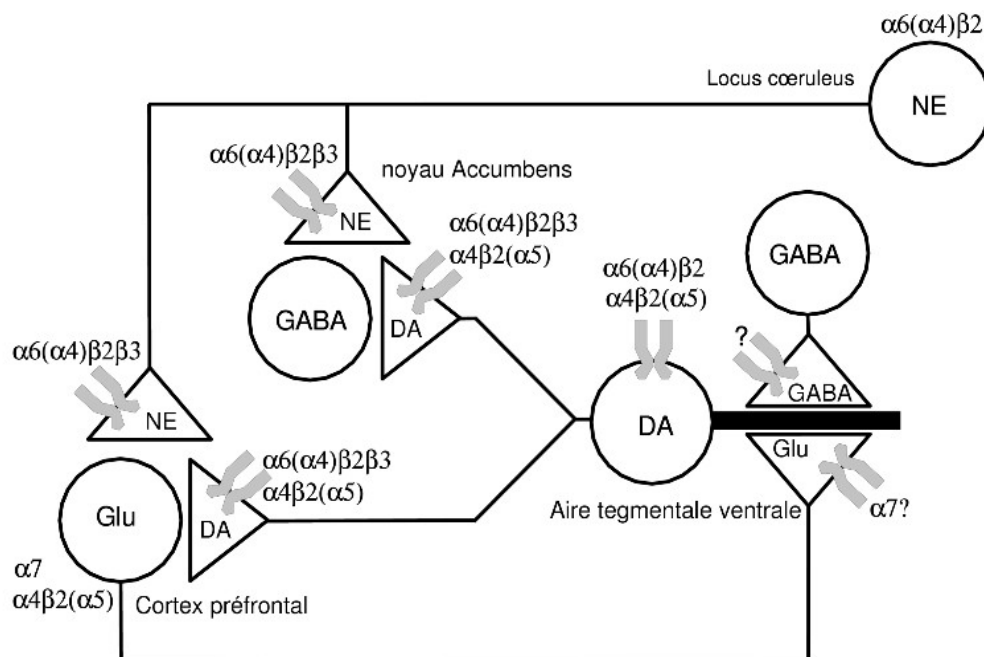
$\alpha6(\alpha4)\beta2$

Locus cœruleus

NE

$\alpha6(\alpha4)\beta2\beta3$

noyau Accumbens

NE

$\alpha6(\alpha4)\beta2\beta3$
$\alpha4\beta2(\alpha5)$

GABA

GABA

DA

$\alpha6(\alpha4)\beta2$
$\alpha4\beta2(\alpha5)$

$\alpha6(\alpha4)\beta2\beta3$

?

GABA

NE

DA

Glu

$\alpha6(\alpha4)\beta2\beta3$
$\alpha4\beta2(\alpha5)$

Glu

DA

Aire tegmentale ventrale

$\alpha7$?

$\alpha7$
$\alpha4\beta2(\alpha5)$

Cortex préfrontal